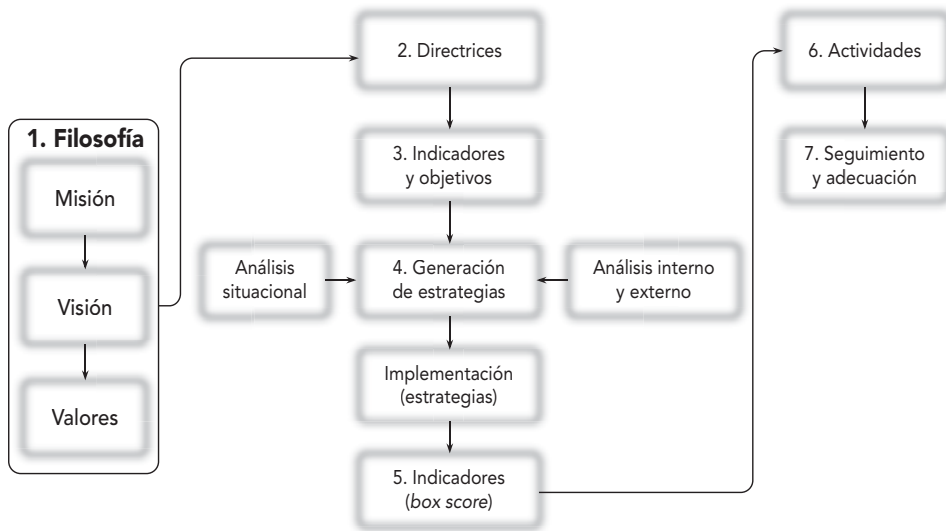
1. Filosofía

Misión

Visión

Valores

2. Directrices

3. Indicadores y objetivos

Análisis situacional

4. Generación de estrategias

Análisis interno y externo

Implementación (estrategias)

5. Indicadores (box score)

6. Actividades

7. Seguimiento y adecuación